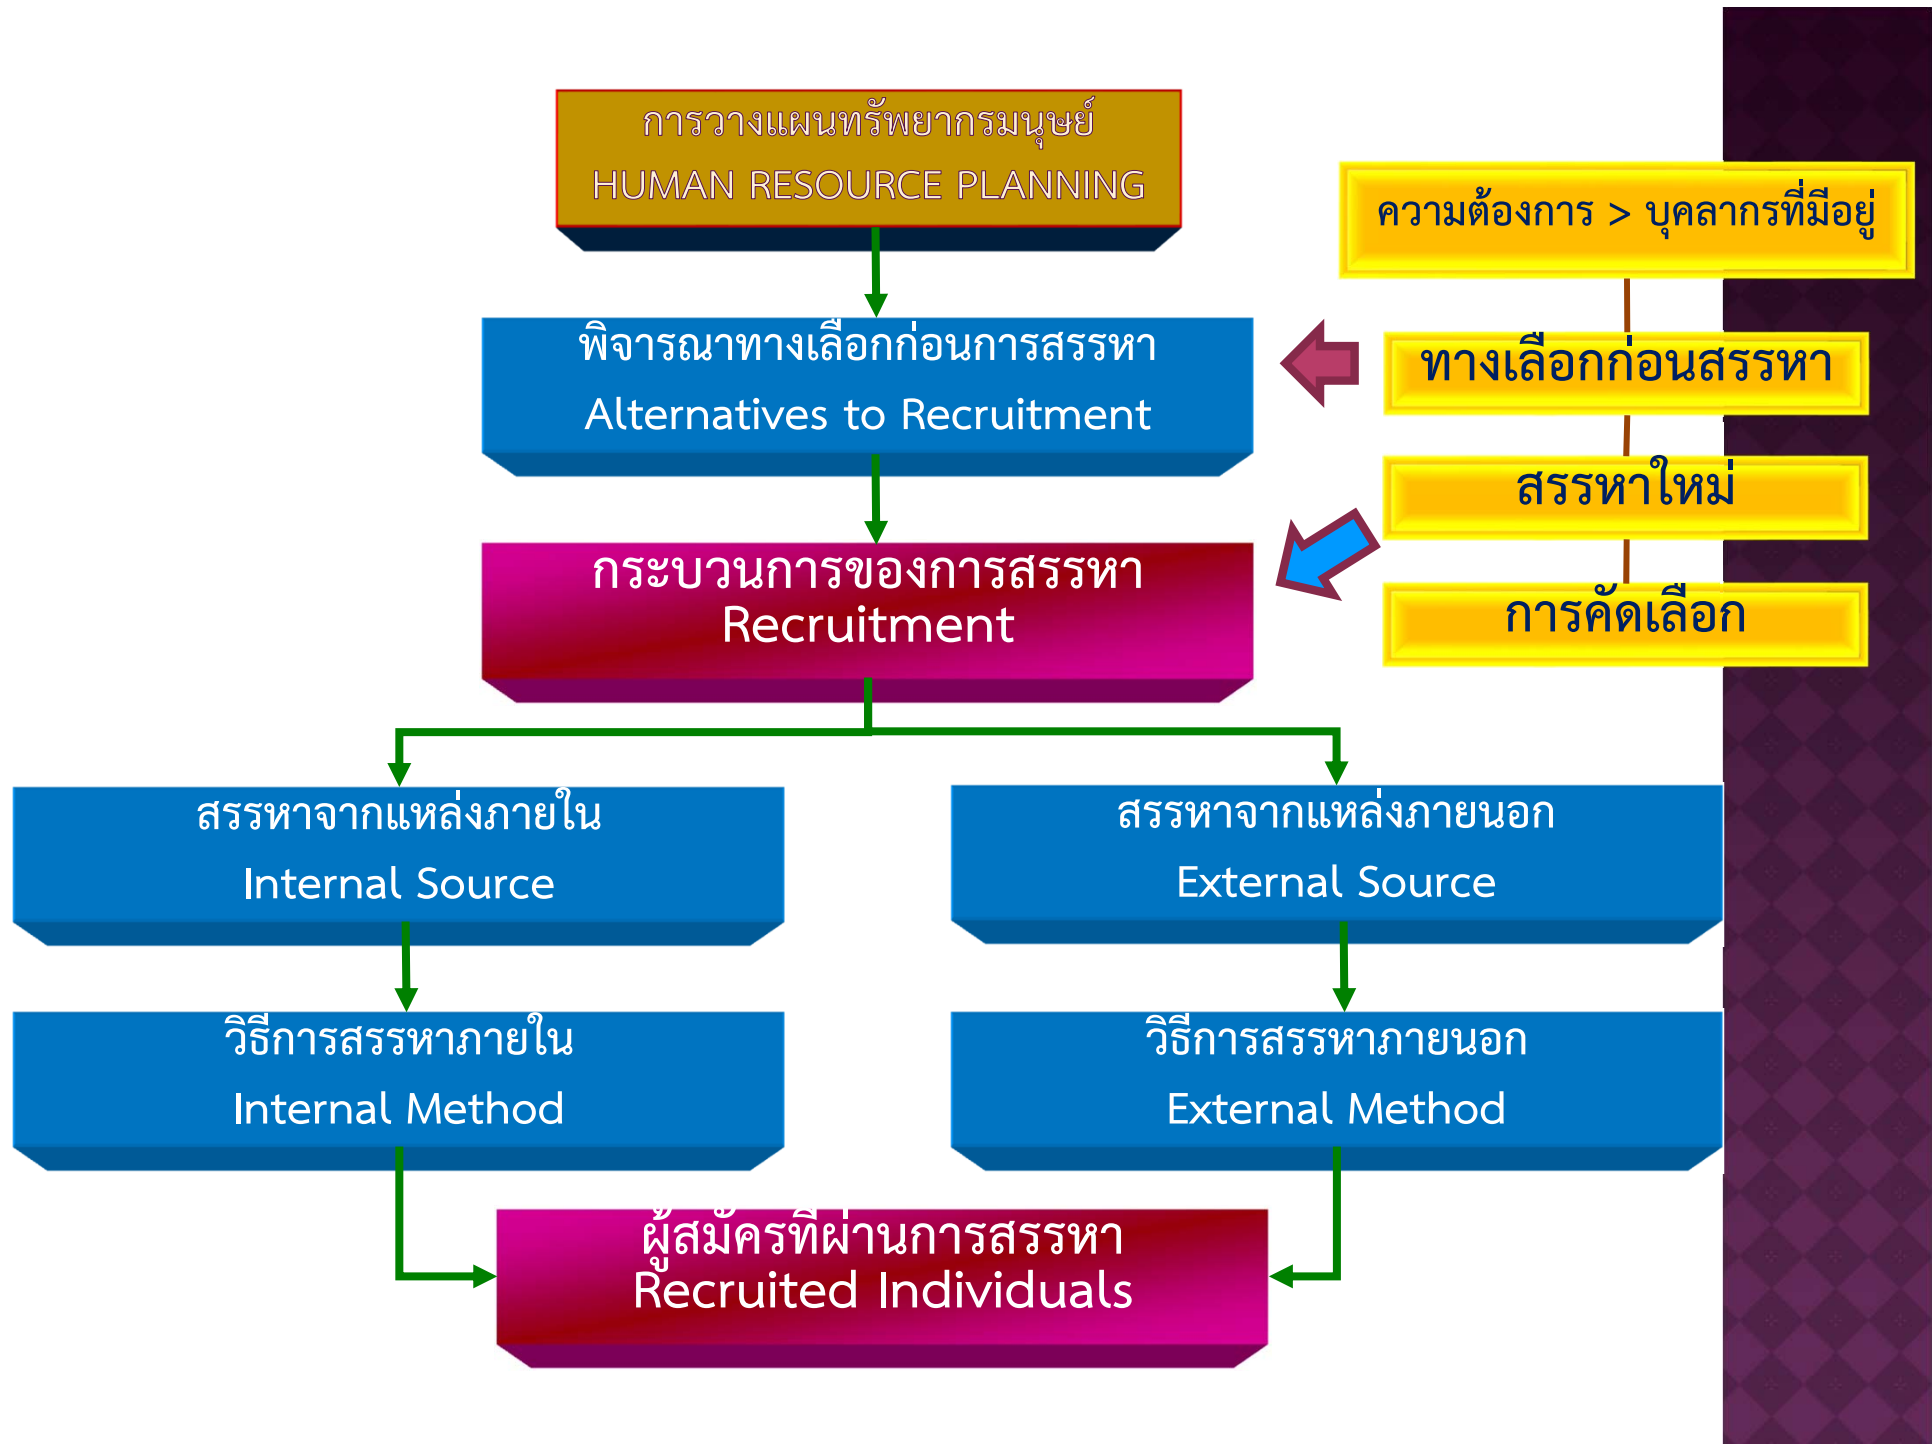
การวางแผนทรัพยากรมนุษย์
HUMAN RESOURCE PLANNING

ความต้องการ > บุคลากรที่มีอยู่

พิจารณาทางเลือกก่อนการสรรหา
Alternatives to Recruitment

ทางเลือกก่อนสรรหา

สรรหาใหม่

กระบวนการของการสรรหา
Recruitment

การคัดเลือก

สรรหาจากแหล่งภายใน
Internal Source

สรรหาจากแหล่งภายนอก
External Source

วิธีการสรรหาภายใน
Internal Method

วิธีการสรรหาภายนอก
External Method

ผู้สมัครที่ผ่านการสรรหา
Recruited Individuals